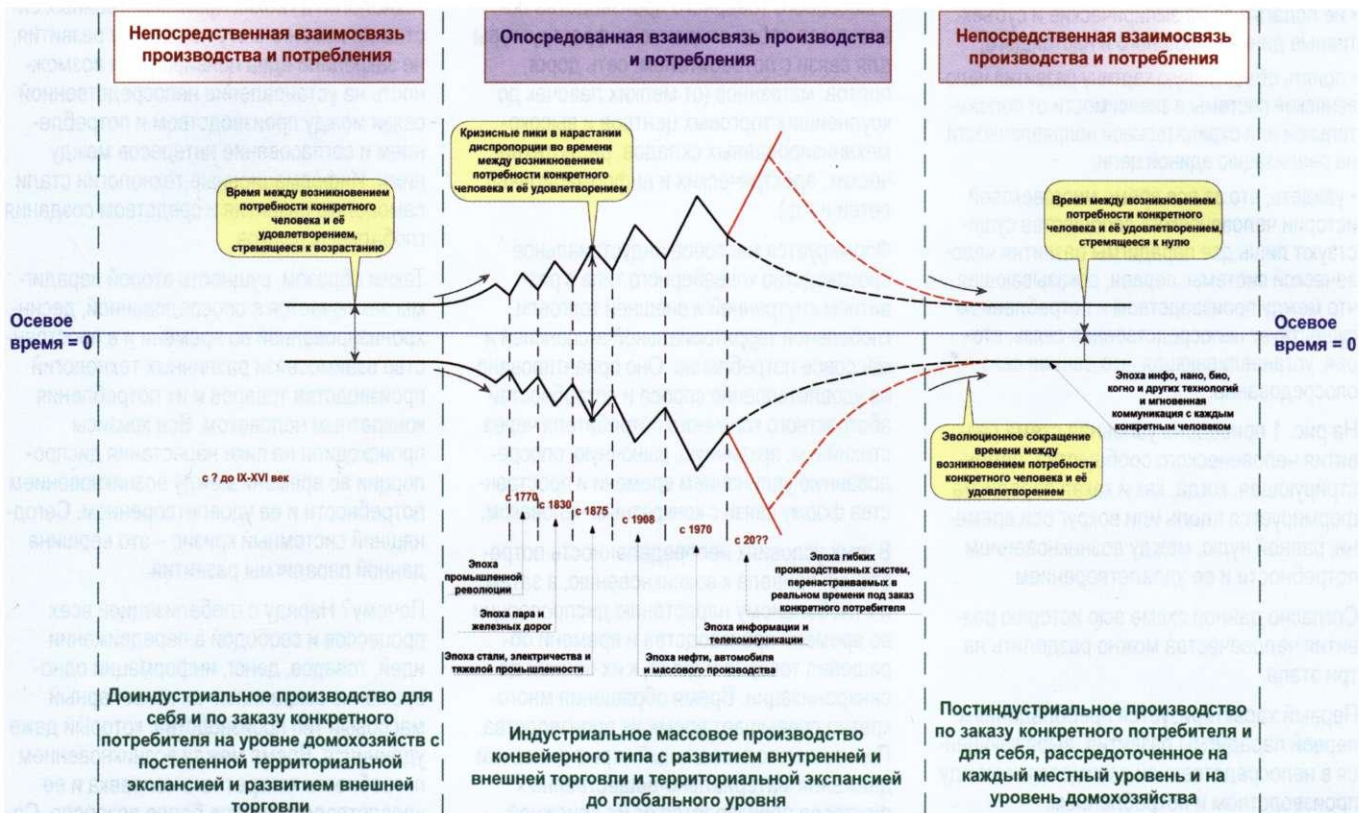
Непосредственная взаимосвязь производства и потребления

Опосредованная взаимосвязь производства и потребления

Непосредственная взаимосвязь производства и потребления

Кризисные пики в нарастании диспропорции во времени между возникновением потребности конкретного человека и её удовлетворением

Время между возникновением потребности конкретного человека и её удовлетворением, стремящееся к возрастанию

Время между возникновением потребности конкретного человека и её удовлетворением, стремящееся к нулю

Осевое время = 0

Осевое время = 0

Эпоха инфо, нано, био, когно и других технологий и мгновенная коммуникация с каждым конкретным человеком

Эволюционное сокращение времени между возникновением потребности конкретного человека и её удовлетворением

с ? до IX-XVI век

с 1770

с 1830

с 1875

с 1908

с 1970

с 20??

Эпоха промышленной революции

Эпоха пара и железных дорог

Эпоха стали, электричества и тяжелой промышленности

Эпоха нефти, автомобиля и массового производства

Эпоха информации и телекоммуникации

Эпоха гибких производственных систем, перенастраиваемых в реальном времени под заказ конкретного потребителя

Доиндустриальное производство для себя и по заказу конкретного потребителя на уровне домохозяйств с постепенной территориальной экспансией и развитием внешней торговли

Индустриальное массовое производство конвейерного типа с развитием внутренней и внешней торговли и территориальной экспансией до глобального уровня

Постиндустриальное производство по заказу конкретного потребителя и для себя, рассредоточенное на каждый местный уровень и на уровень домохозяйства